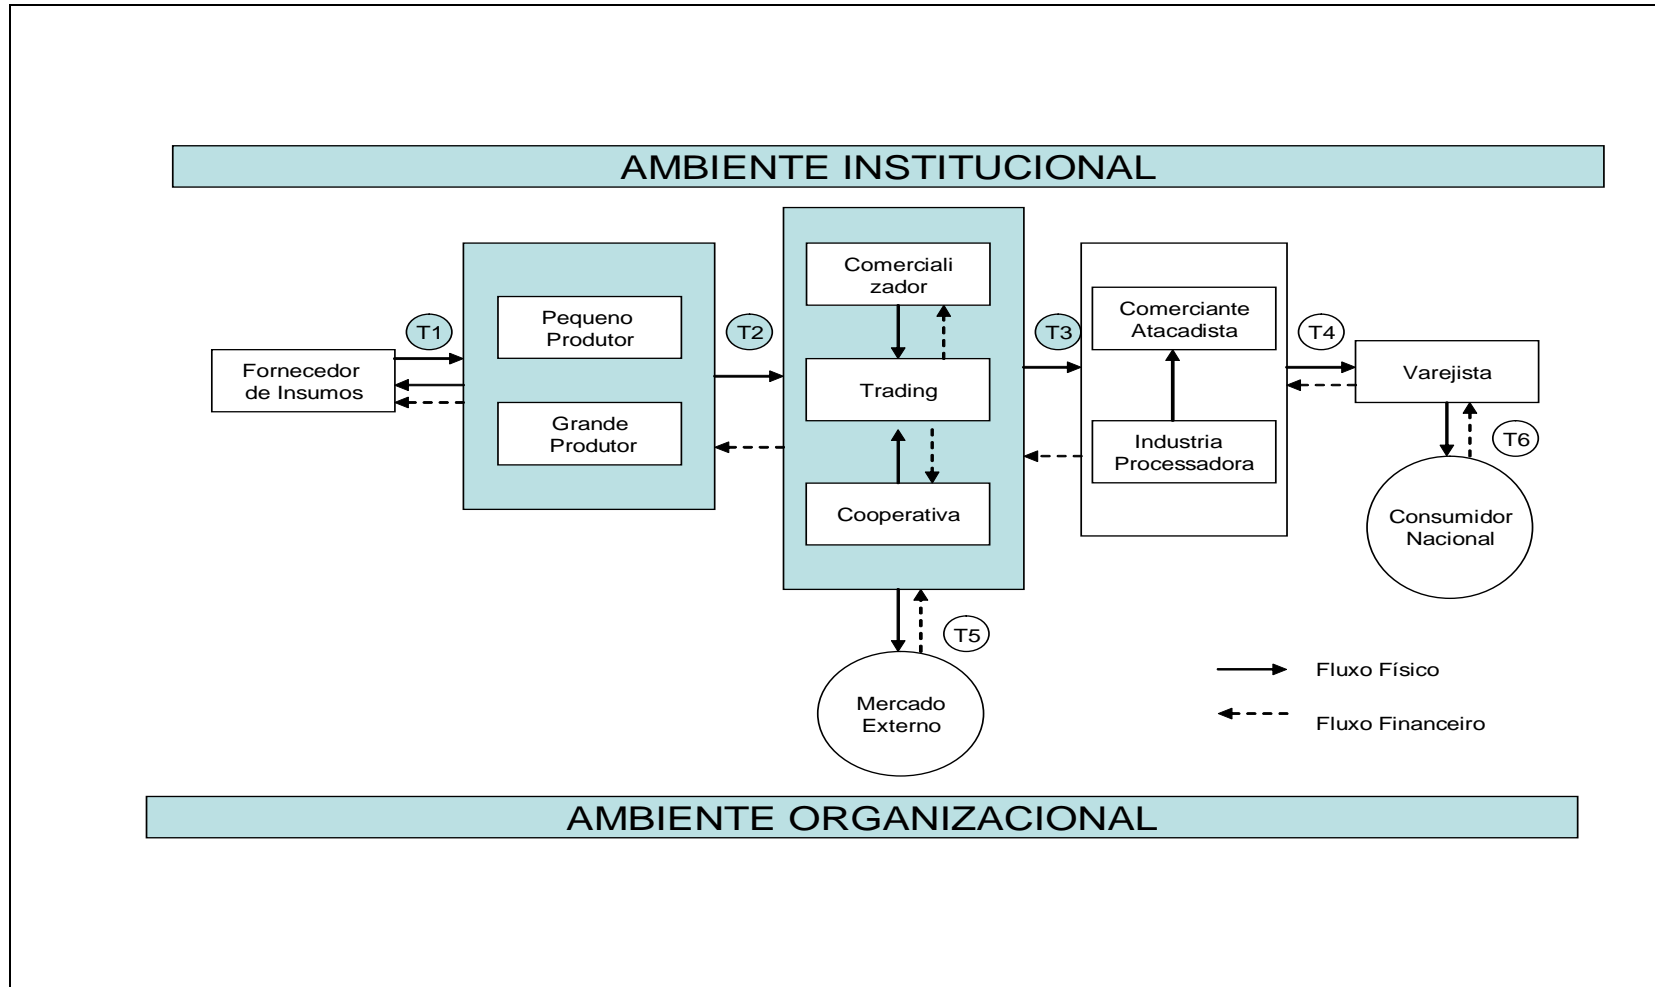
AMBIENTE INSTITUCIONAL

T1

Fornecedor de Insumos

Pequeno Produtor

Grande Produtor

T2

Comerciali zador

Trading

Cooperativa

T3

Comerciante Atacadista

Industria Processadora

T4

Varejista

T6

Consumidor Nacional

T5

Mercado Externo

Fluxo Físico

Fluxo Financeiro

AMBIENTE ORGANIZACIONAL